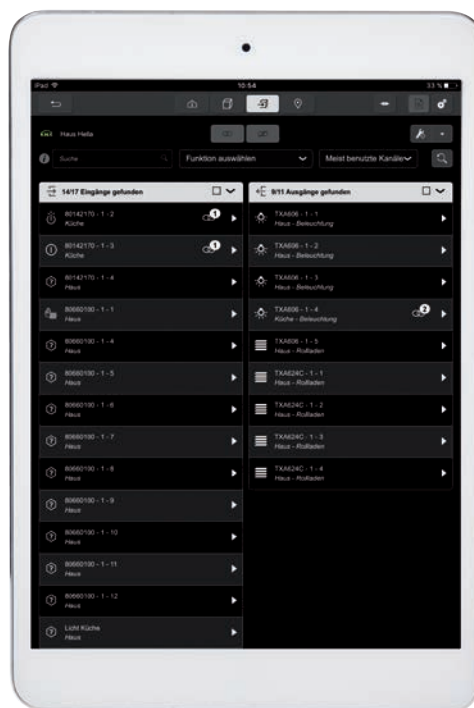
iPad

10:54

33 %

Haus Hella

Suche

Funktion auswählen

Meist benutzte Kanäle

14/17 Eingänge gefunden

80142170 - 1 - 2
Küche

1

80142170 - 1 - 3
Küche

1

80142170 - 1 - 4
Haus

80660100 - 1 - 1
Haus

80660100 - 1 - 4
Haus

80660100 - 1 - 5
Haus

80660100 - 1 - 6
Haus

80660100 - 1 - 7
Haus

80660100 - 1 - 8
Haus

80660100 - 1 - 9
Haus

80660100 - 1 - 10
Haus

80660100 - 1 - 11
Haus

80660100 - 1 - 12
Haus

Licht Küche
Haus

9/11 Ausgänge gefunden

TXA606 - 1 - 1
Haus - Beleuchtung

TXA606 - 1 - 2
Haus - Beleuchtung

TXA606 - 1 - 3
Haus - Beleuchtung

TXA606 - 1 - 4
Küche - Beleuchtung

2

TXA606 - 1 - 5
Haus - Rollladen

TXA624C - 1 - 1
Haus - Rollladen

TXA624C - 1 - 2
Haus - Rollladen

TXA624C - 1 - 3
Haus - Rollladen

TXA624C - 1 - 4
Haus - Rollladen